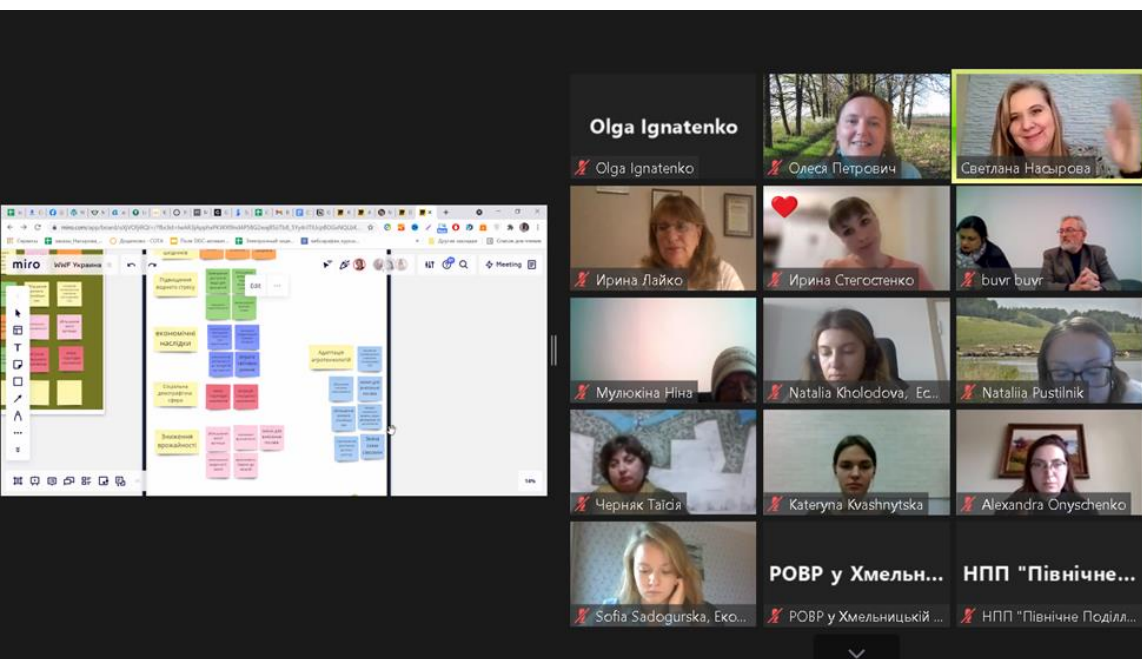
miro WWF Україна

Meeting

Подовження водного стресу

економічні наслідки

Соціальна демографічна сфера

Зниження врожайності

Адаптація агротехнологій

Edit

14%

Olga Ignatenko

Olga Ignatenko

Олеся Петрович

Светлана Насырова

Ирина Лайко

Ирина Стегостенко

buvr buvr

Мулюкіна Ніна

Natalia Kholodova, Ec...

Nataliia Pustilnik

Черняк Таїсія

Kateryna Kvashnytska

Alexandra Onyschenko

Sofia Sadogurska, Еко...

РОВР у Хмельн...

РОВР у Хмельницькій ...

НПП "Північне...

НПП "Північне Поділл...